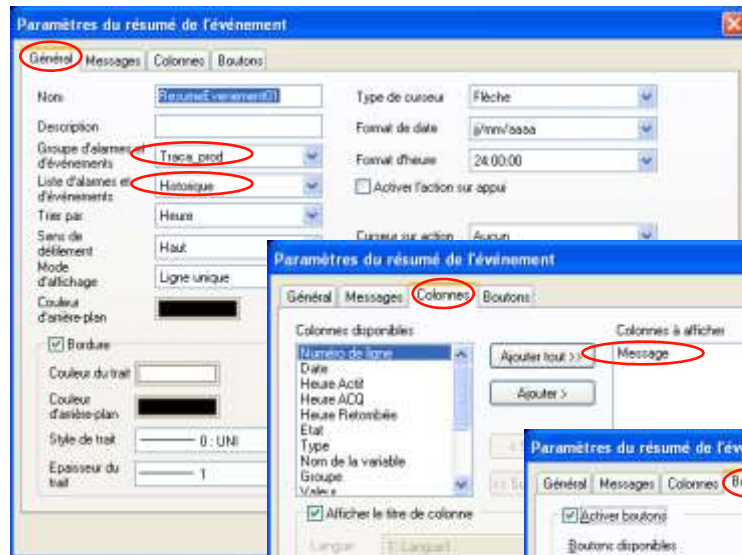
Paramètres du résumé de l'événement

Général | Messages | Colonnes | Boutons

Nom: ResumeEvenement01
Description:
Groupe d'alarmes et d'événements: Trace_prod
Liste d'alarmes et d'événements: Historique
Trier par: Heure
Sens de défilement: Haut
Mode d'affichage: Ligne unique
Couleur d'arrière-plan:

Bordure
Couleur du trait
Couleur d'arrière-plan
Style de trait: 0 : UNI
Epaisseur du trait: 1

Type de curseur: Flèche
Format de date: jj/mm/aaaa
Format d'heure: 24:00:00
Activer l'action sur appui
Curseur sur action: Aucun

Paramètres du résumé de l'événement

Général | Messages | Colonnes | Boutons

Colonnes disponibles
Numéro de ligne
Date
Heure Actif
Heure ACQ
Heure Retombée
Etat
Type
Nom de la variable
Groupe
Valeur

Ajouter tout >>
Ajouter >
< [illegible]
<< Su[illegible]

Colonnes à afficher
Message

Afficher le titre de colonne
Langue: 1: Langue1

Paramètres du résumé de l'évé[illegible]

Général | Messages | Colonnes | Bo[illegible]

Activer boutons
Boutons disponibles